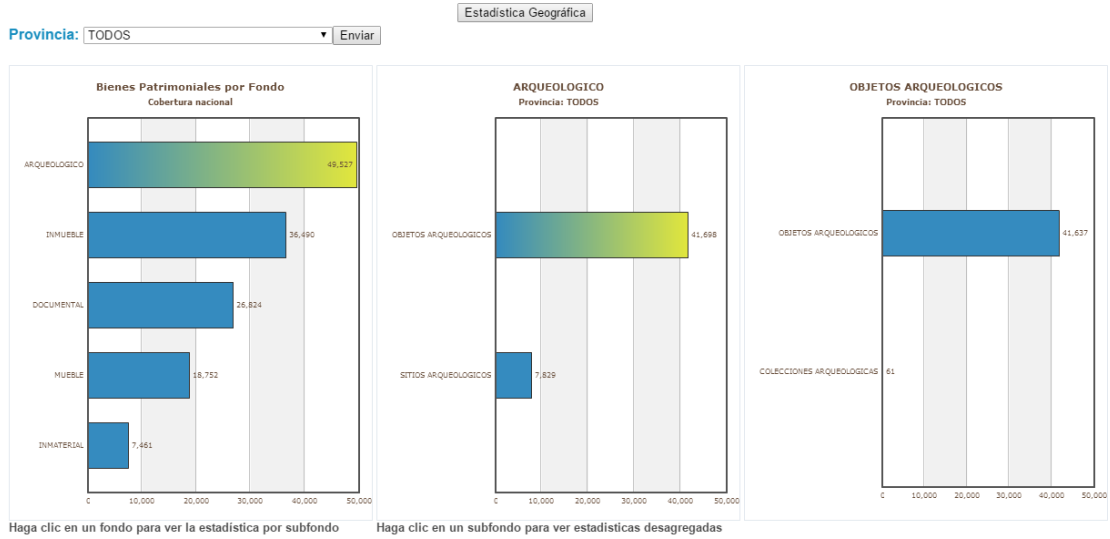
Estadística Geográfica

Provincia: TODOS Enviar

Bienes Patrimoniales por Fondo
Cobertura nacional

ARQUEOLOGICO 49,527
INMUEBLE 36,490
DOCUMENTAL 26,824
MUEBLE 18,752
INMATERIAL 7,461

0 10,000 20,000 30,000 40,000 50,000

ARQUEOLOGICO
Provincia: TODOS

OBJETOS ARQUEOLOGICOS 41,698
SITIOS ARQUEOLOGICOS 7,829

0 10,000 20,000 30,000 40,000 50,000

OBJETOS ARQUEOLOGICOS
Provincia: TODOS

OBJETOS ARQUEOLOGICOS 41,637
COLECCIONES ARQUEOLOGICAS 61

0 10,000 20,000 30,000 40,000 50,000

Haga clic en un fondo para ver la estadística por subfondo

Haga clic en un subfondo para ver estadisticas desagregadas